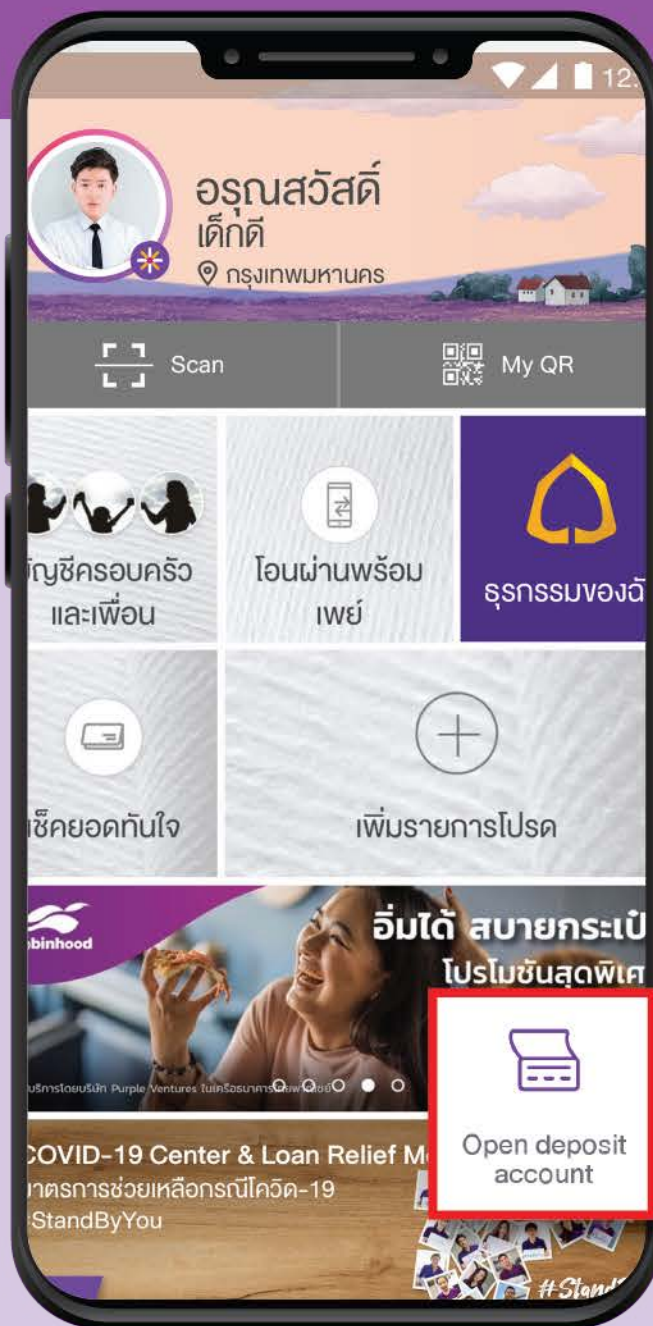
12.

อรุณสวัสดิ์
เด็กดี
กรุงเทพมหานคร

Scan

My QR

ัญชีครอบครัว และเพื่อน

โอนผ่านพร้อมเพย์

ธุรกรรมของฉั

ช็คยอดทันใจ

เพิ่มรายการโปรด

binhood

อิ่มได้ สบายกระเป๋

โปรโมชันสุดพิเศ

บริการโดยบริษัท Purple Ventures ในเครือธนาคารไทยพาณิชย์

Open deposit account

COVID-19 Center & Loan Relief M
าตรการช่วยเหลือกรณีโควิด-19
StandByYou

#Stand